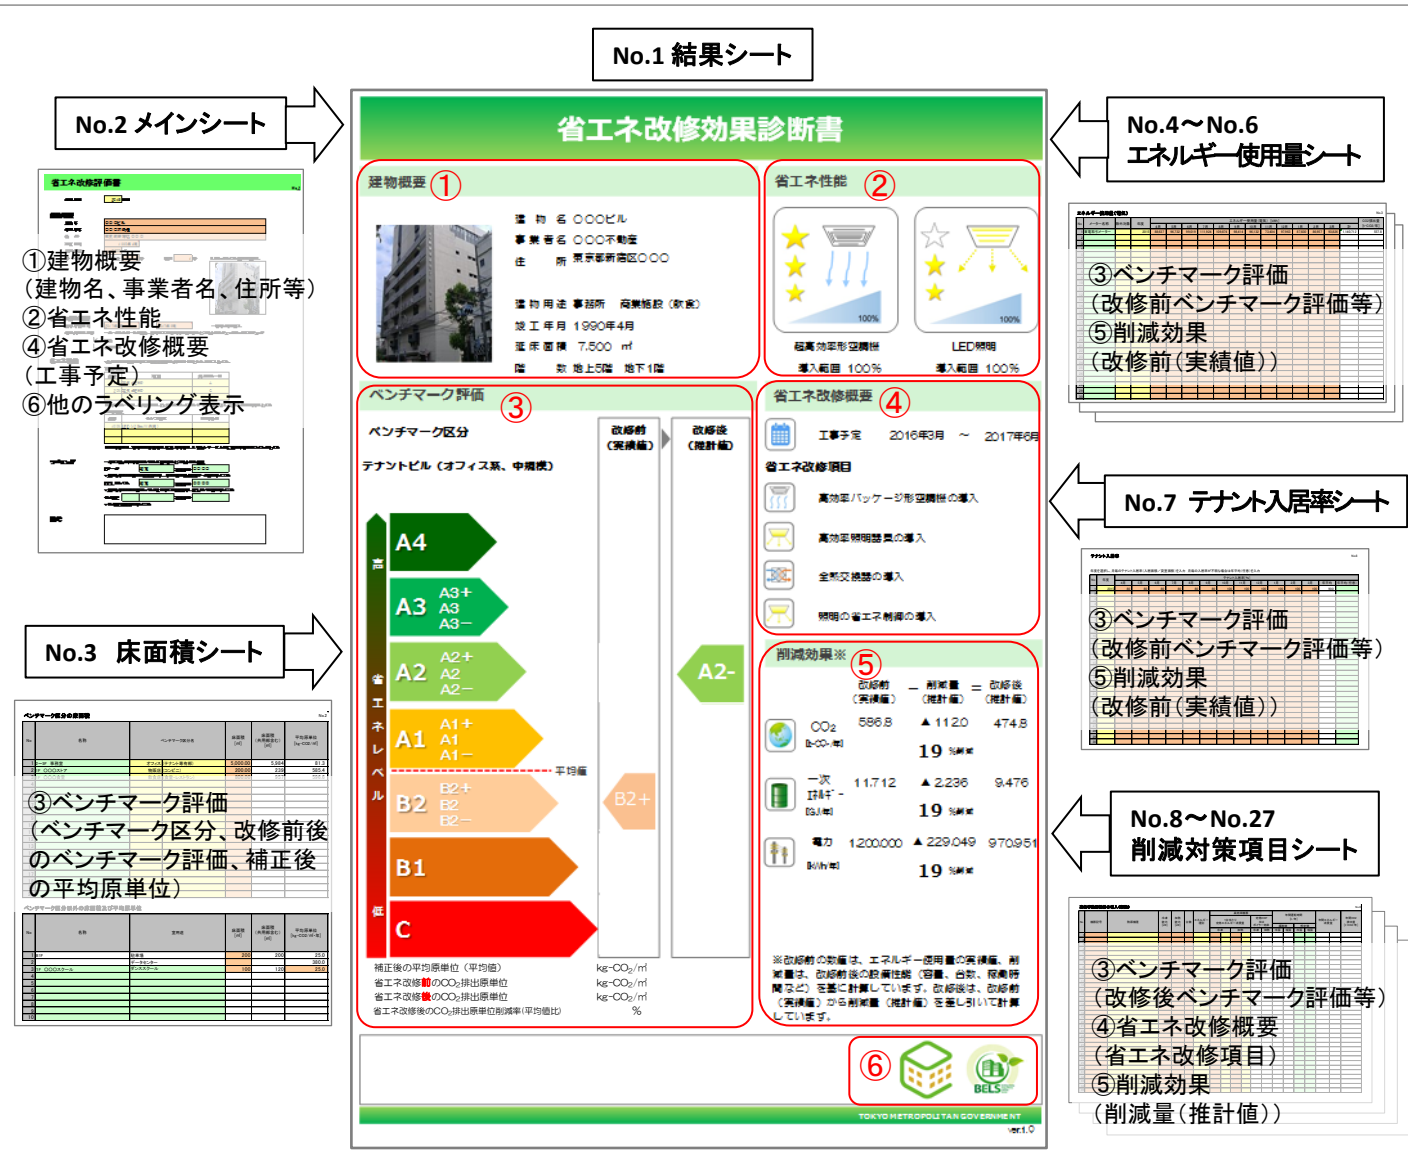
No.1 結果シート

No.2 メインシート

No.4〜No.6
エネルギー使用量シート

省エネ改修効果診断書

建物概要 ①

建物名 ○○○ビル
事業者名 ○○○不動産
住所 東京都新宿区○○○

建物用途 事務所 商業施設（飲食）
竣工年月 1990年4月
延床面積 7,500 ㎡
階数 地上5階 地下1階

省エネ性能 ②

100%
100%
超高効率形空調機
導入範囲 100%
LED照明
導入範囲 100%

ベンチマーク評価 ③

ベンチマーク区分
テナントビル（オフィス系、中規模）

改修前（実績値）
改修後（推計値）

高
省エネレベル
低

A4
A3 A3+ A3 A3−
A2 A2+ A2 A2−
A1 A1+ A1 A1−
平均値
B2 B2+ B2 B2−
B1
C

B2+
A2-

補正後の平均原単位（平均値） kg-$CO_2$/㎡
省エネ改修前の$CO_2$排出原単位 kg-$CO_2$/㎡
省エネ改修後の$CO_2$排出原単位 kg-$CO_2$/㎡
省エネ改修後の$CO_2$排出原単位削減率(平均値比) %

省エネ改修概要 ④

工事予定 2016年3月 〜 2017年6月
省エネ改修項目
高効率パッケージ形空調機の導入
高効率照明器具の導入
全熱交換器の導入
照明の省エネ制御の導入

削減効果※ ⑤

改修前（実績値） − 削減量（推計値） ＝ 改修後（推計値）

$CO_2$ [t-$CO_2$/年] 586.8 ▲112.0 474.8
19 %削減
一次エネルギー [GJ/年] 11,712 ▲2,236 9,476
19 %削減
電力 [kWh/年] 1,200,000 ▲229,049 970,951
19 %削減

※改修前の数値は、エネルギー使用量の実績値、削減量は、改修前後の設備性能（容量、台数、稼働時間など）を基に計算しています。改修後は、改修前（実績値）から削減量（推計値）を差し引いて計算しています。

⑥
BELS

TOKYO METROPOLITAN GOVERNMENT
ver1.0

①建物概要
（建物名、事業者名、住所等）
②省エネ性能
④省エネ改修概要
（工事予定）
⑥他のラベリング表示

No.3 床面積シート

③ベンチマーク評価
（ベンチマーク区分、改修前後のベンチマーク評価、補正後の平均原単位）

③ベンチマーク評価
（改修前ベンチマーク評価等）
⑤削減効果
（改修前（実績値））

No.7 テナント入居率シート

③ベンチマーク評価
（改修前ベンチマーク評価等）
⑤削減効果
（改修前（実績値））

No.8〜No.27
削減対策項目シート

③ベンチマーク評価
（改修後ベンチマーク評価等）
④省エネ改修概要
（省エネ改修項目）
⑤削減効果
（削減量（推計値））